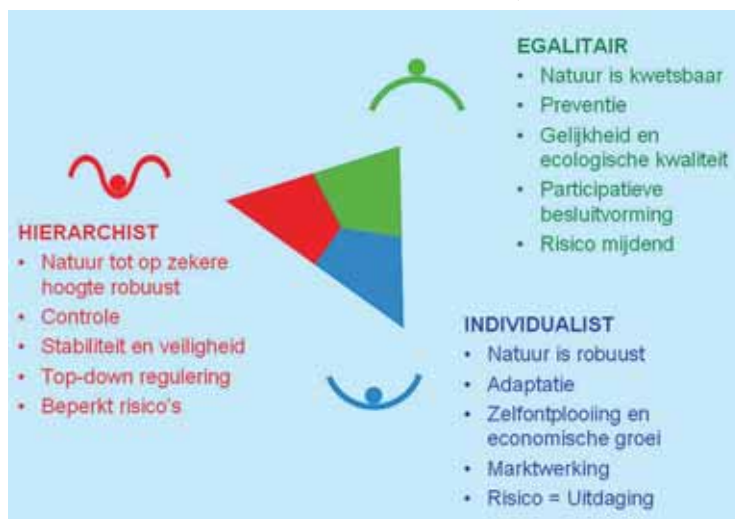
EGALITAIR
- Natuur is kwetsbaar
- Preventie
- Gelijkheid en ecologische kwaliteit
- Participatieve besluitvorming
- Risico mijdend

HIERARCHIST
- Natuur tot op zekere hoogte robuust
- Controle
- Stabiliteit en veiligheid
- Top-down regulering
- Beperkt risico's

INDIVIDUALIST
- Natuur is robuust
- Adaptatie
- Zelfontplooiing en economische groei
- Marktwerking
- Risico = Uitdaging